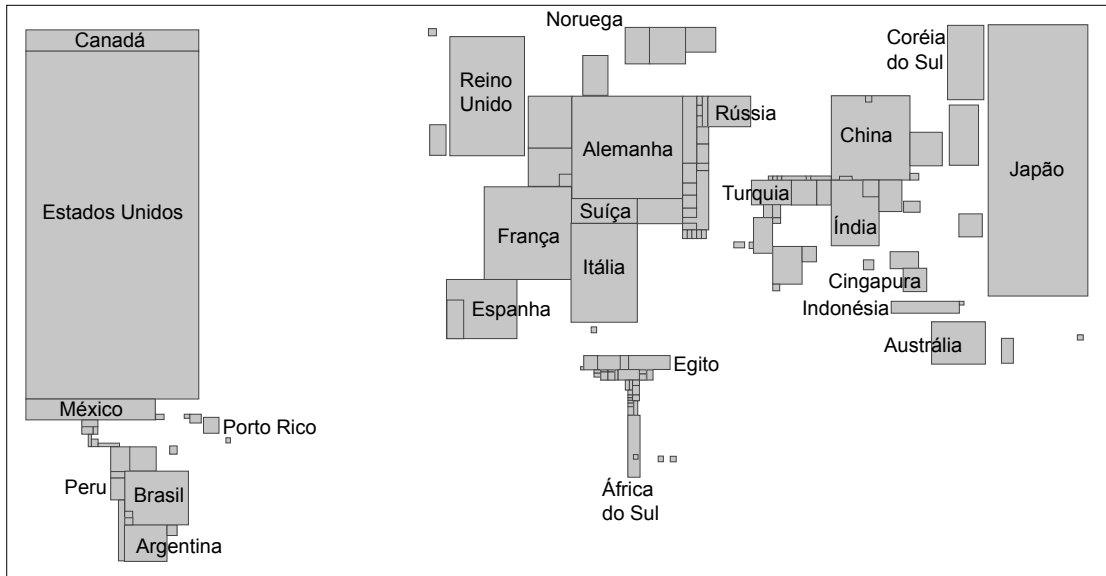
Canadá
Estados Unidos
México
Porto Rico
Peru
Brasil
Argentina
Noruega
Reino Unido
Rússia
Alemanha
França
Suíça
Itália
Espanha
Egito
África do Sul
Coréia do Sul
China
Japão
Turquia
Índia
Cingapura
Indonésia
Austrália